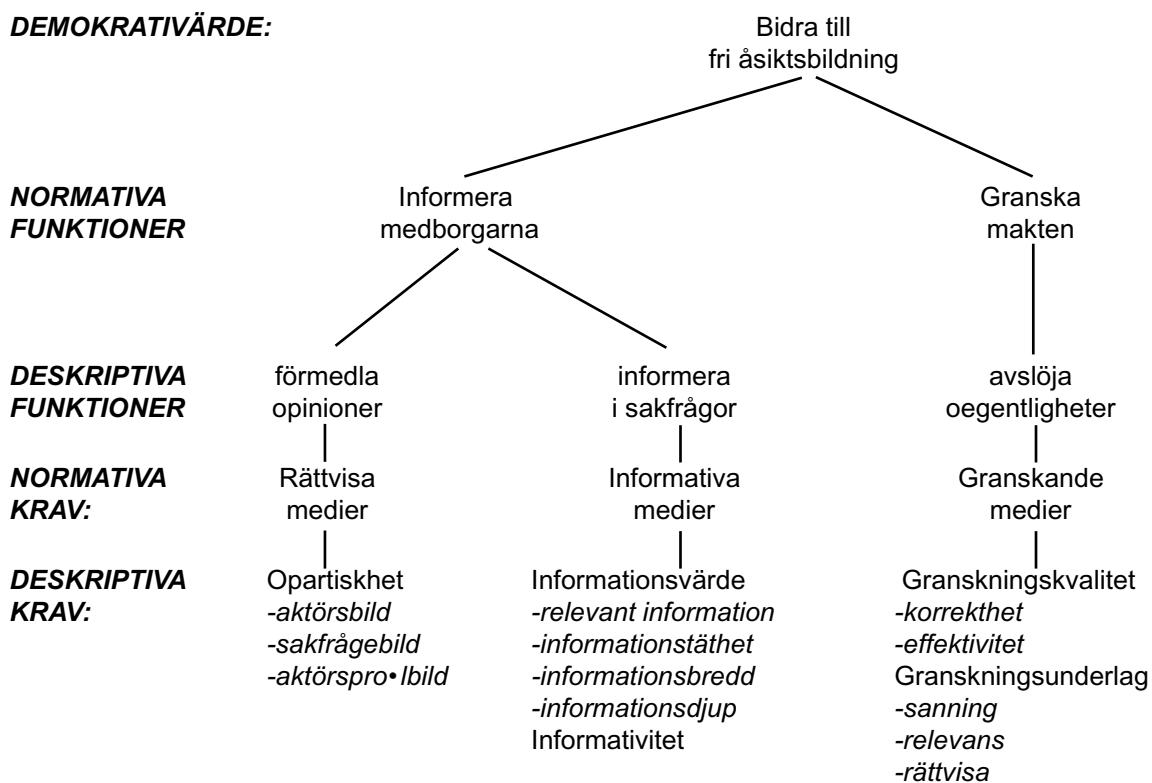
DEMOKRATIVÄRDE:

Bidra till fri åsiktsbildning

NORMATIVA FUNKTIONER

Informera medborgarna

Granska makten

DESKRIPTIVA FUNKTIONER

förmedla opinioner

informera i sakfrågor

avslöja oegentligheter

NORMATIVA KRAV:

Rättvisa medier

Informativa medier

Granskande medier

DESKRIPTIVA KRAV:

Opartiskhet
-aktörsbild
-sakfrågebild
-aktörspro• lbild

Informationsvärde
-relevant information
-informationstäthet
-informationsbredd
-informationsdjup
Informativitet

Granskningskvalitet
-korrekthet
-effektivitet
Granskningsunderlag
-sanning
-relevans
-rättvisa